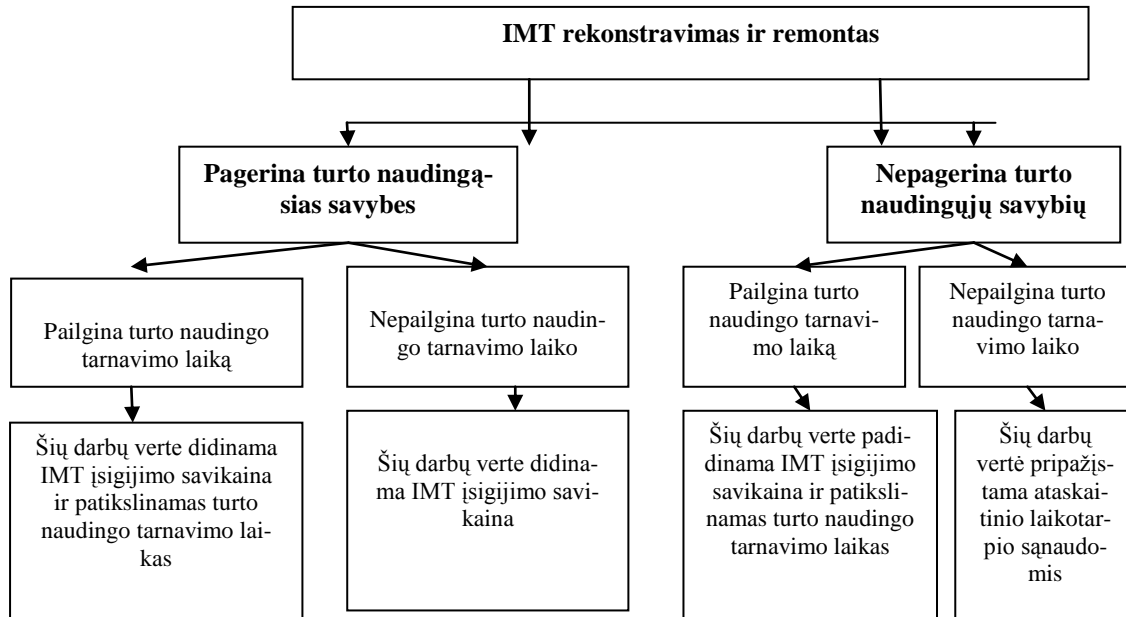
IMT rekonstravimas ir remontas

Pagerina turto naudingąsias savybes

Nepagerina turto naudingųjų savybių

Pailgina turto naudingo tarnavimo laiką

Nepailgina turto naudingo tarnavimo laiko

Pailgina turto naudingo tarnavimo laiką

Nepailgina turto naudingo tarnavimo laiko

Šių darbų verte didinama IMT įsigijimo savikaina ir patikslinamas turto naudingo tarnavimo laikas

Šių darbų verte didinama IMT įsigijimo savikaina

Šių darbų verte padidinama IMT įsigijimo savikaina ir patikslinamas turto naudingo tarnavimo laikas

Šių darbų vertė pripažįstama ataskaitinio laikotarpio sąnaudomis